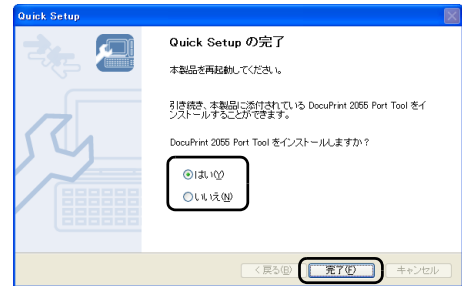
Quick Setup

Quick Setup の完了

本製品を再起動してください。

引き続き、本製品に添付されている DocuPrint 2055 Port Tool をインストールすることができます。

DocuPrint 2055 Port Tool をインストールしますか？

はい(Y)

いいえ(N)

< 戻る(B)

完了(F)

キャンセル